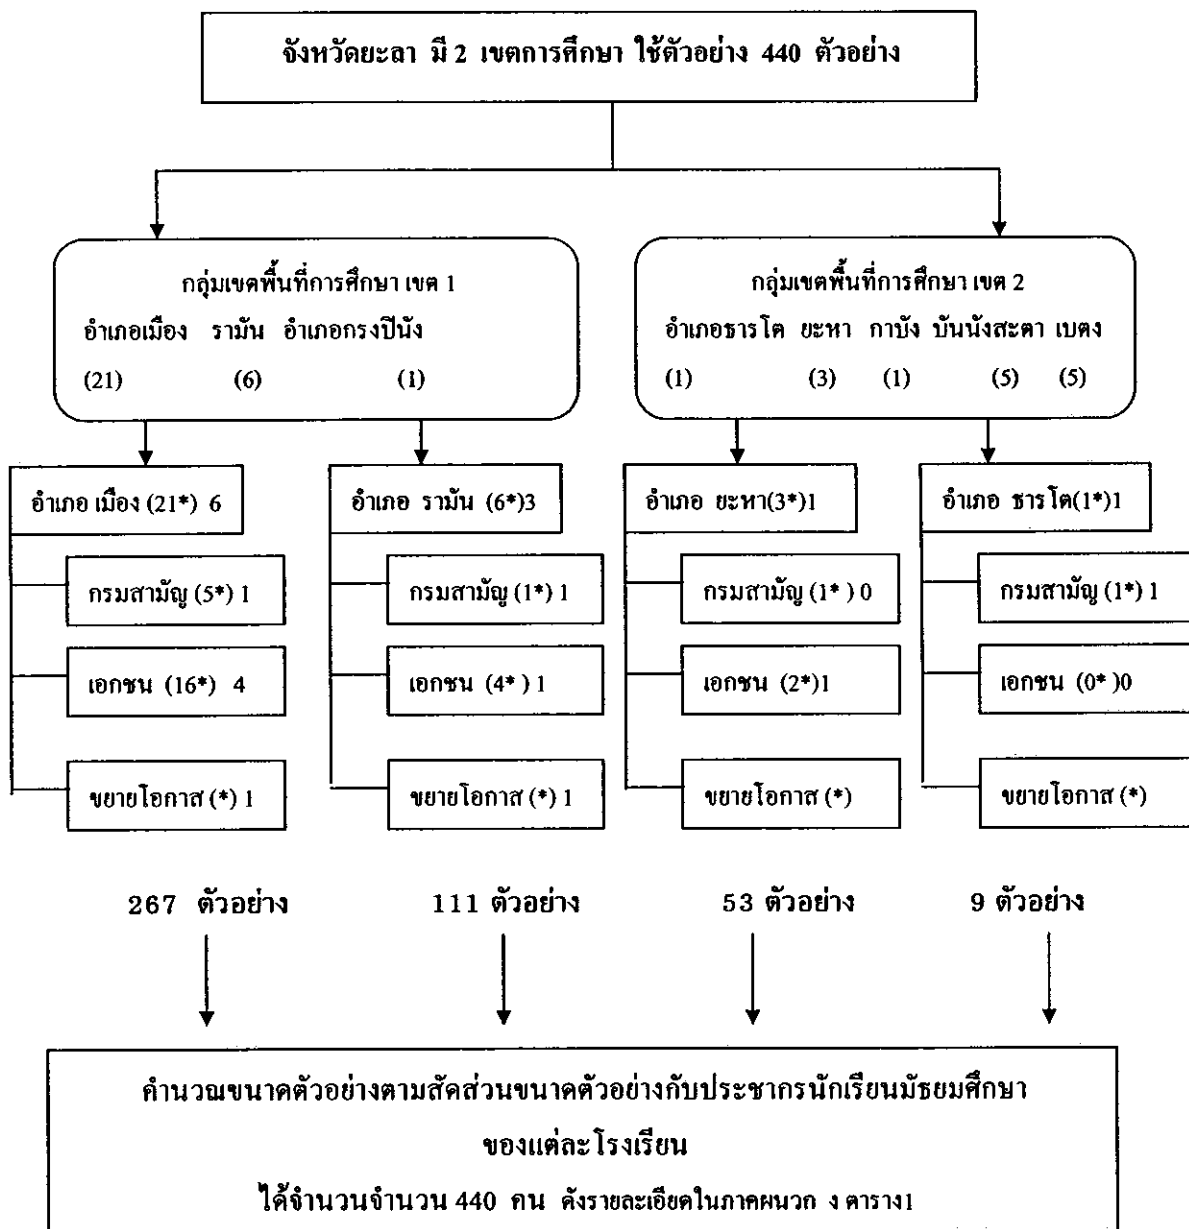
จังหวัดยะลา มี 2 เขตการศึกษา ใช้ตัวอย่าง 440 ตัวอย่าง

กลุ่มเขตพื้นที่การศึกษา เขต 1
อำเภอเมือง รามัน อำเภอกรงปินัง
(21) (6) (1)

กลุ่มเขตพื้นที่การศึกษา เขต 2
อำเภอธารโต ยะหา กาบัง บันนังสตา เบตง
(1) (3) (1) (5) (5)

อำเภอ เมือง (21*) 6
กรมสามัญ (5*) 1
เอกชน (16*) 4
ขยายโอกาส (*) 1

อำเภอ รามัน (6*)3
กรมสามัญ (1*) 1
เอกชน (4* ) 1
ขยายโอกาส (*) 1

อำเภอ ยะหา(3*)1
กรมสามัญ (1* ) 0
เอกชน (2*)1
ขยายโอกาส (*)

อำเภอ ธารโต(1*)1
กรมสามัญ (1*) 1
เอกชน (0* )0
ขยายโอกาส (*)

267 ตัวอย่าง
111 ตัวอย่าง
53 ตัวอย่าง
9 ตัวอย่าง

คำนวณขนาดตัวอย่างตามสัดส่วนขนาดตัวอย่างกับประชากรนักเรียนมัธยมศึกษา
ของแต่ละโรงเรียน
ได้จำนวนจำนวน 440 คน ดังรายละเอียดในภาคผนวก ง ตาราง1